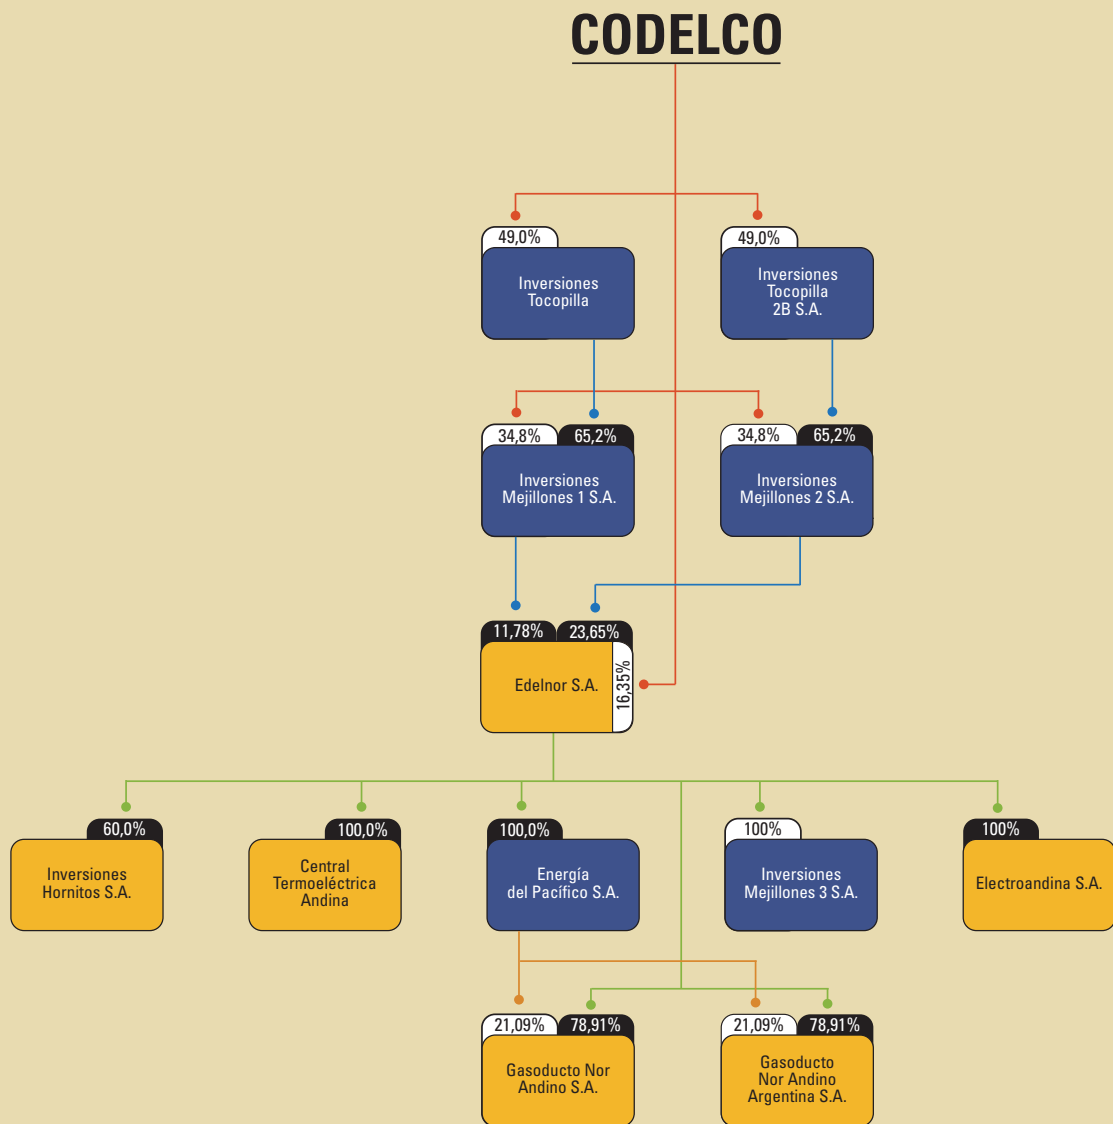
CODELCO

49,0%
Inversiones Tocopilla

49,0%
Inversiones Tocopilla 2B S.A.

34,8% 65,2%
Inversiones Mejillones 1 S.A.

34,8% 65,2%
Inversiones Mejillones 2 S.A.

11,78% 23,65%
Edelnor S.A.
16,35%

60,0%
Inversiones Hornitos S.A.

100,0%
Central Termoeléctrica Andina

100,0%
Energía del Pacífico S.A.

100%
Inversiones Mejillones 3 S.A.

100%
Electroandina S.A.

21,09% 78,91%
Gasoducto Nor Andino S.A.

21,09% 78,91%
Gasoducto Nor Andino Argentina S.A.